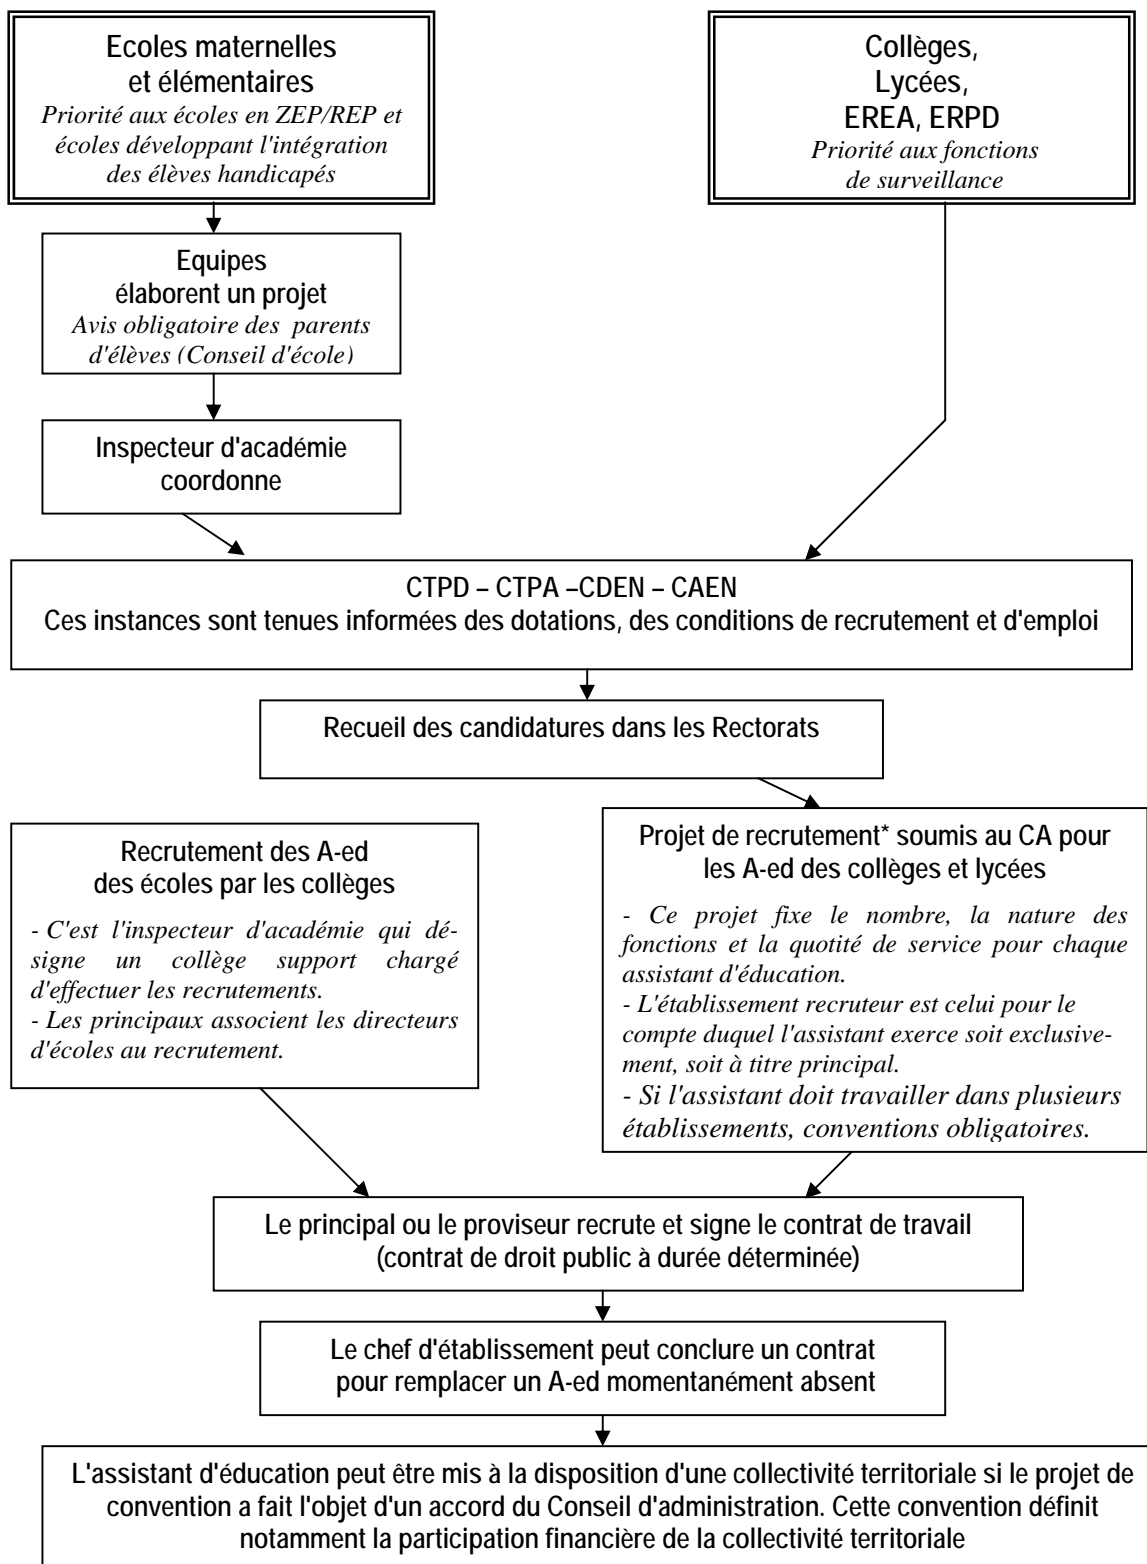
Ecoles maternelles et élémentaires
Priorité aux écoles en ZEP/REP et écoles développant l'intégration des élèves handicapés

Collèges, Lycées, EREA, ERPD
Priorité aux fonctions de surveillance

Equipes élaborent un projet
Avis obligatoire des parents d'élèves (Conseil d'école)

Inspecteur d'académie coordonne

CTPD – CTPA –CDEN – CAEN
Ces instances sont tenues informées des dotations, des conditions de recrutement et d'emploi

Recueil des candidatures dans les Rectorats

Recrutement des A-ed des écoles par les collèges
- C'est l'inspecteur d'académie qui désigne un collège support chargé d'effectuer les recrutements.
- Les principaux associent les directeurs d'écoles au recrutement.

Projet de recrutement* soumis au CA pour les A-ed des collèges et lycées
- Ce projet fixe le nombre, la nature des fonctions et la quotité de service pour chaque assistant d'éducation.
- L'établissement recruteur est celui pour le compte duquel l'assistant exerce soit exclusivement, soit à titre principal.
- Si l'assistant doit travailler dans plusieurs établissements, conventions obligatoires.

Le principal ou le proviseur recrute et signe le contrat de travail (contrat de droit public à durée déterminée)

Le chef d'établissement peut conclure un contrat pour remplacer un A-ed momentanément absent

L'assistant d'éducation peut être mis à la disposition d'une collectivité territoriale si le projet de convention a fait l'objet d'un accord du Conseil d'administration. Cette convention définit notamment la participation financière de la collectivité territoriale